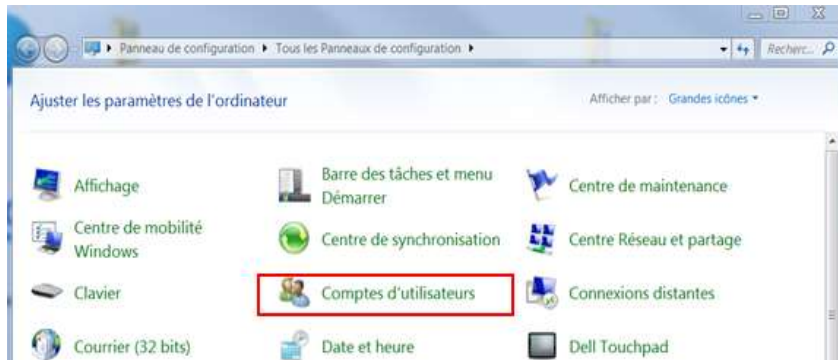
Panneau de configuration ▸ Tous les Panneaux de configuration ▸

Recherc...

Ajuster les paramètres de l'ordinateur

Afficher par : Grandes icônes ▾

Affichage

Barre des tâches et menu Démarrer

Centre de maintenance

Centre de mobilité Windows

Centre de synchronisation

Centre Réseau et partage

Clavier

Comptes d'utilisateurs

Connexions distantes

Courrier (32 bits)

Date et heure

Dell Touchpad